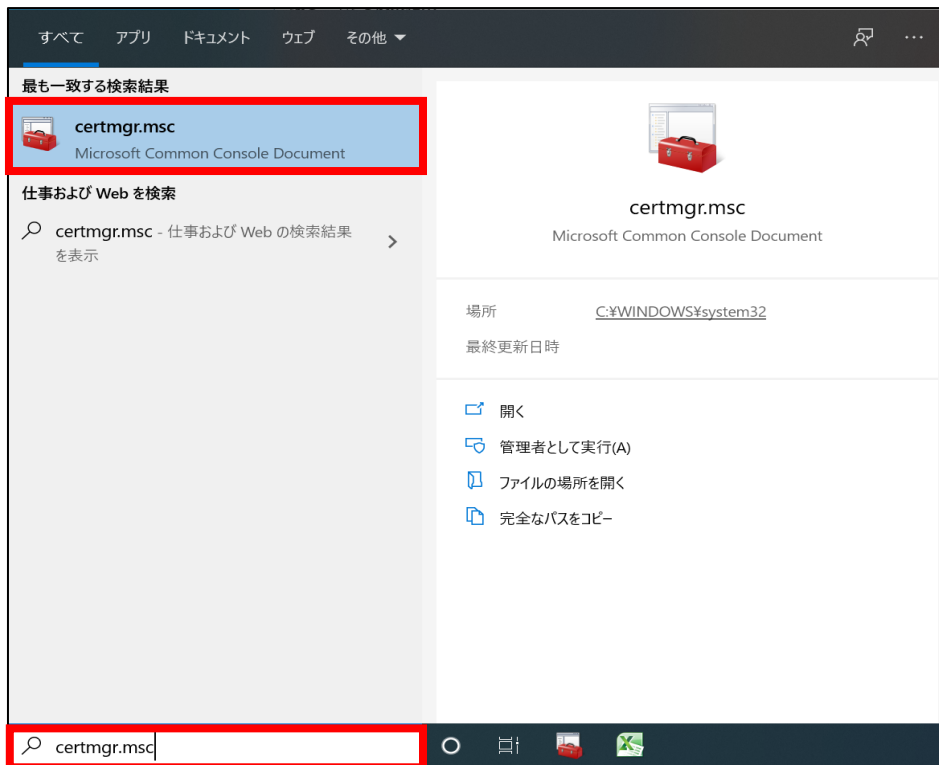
すべて アプリ ドキュメント ウェブ その他

最も一致する検索結果

certmgr.msc
Microsoft Common Console Document

仕事および Web を検索

certmgr.msc - 仕事および Web の検索結果を表示

certmgr.msc
Microsoft Common Console Document

場所 C:¥WINDOWS¥system32
最終更新日時

開く
管理者として実行(A)
ファイルの場所を開く
完全なパスをコピー

certmgr.msc